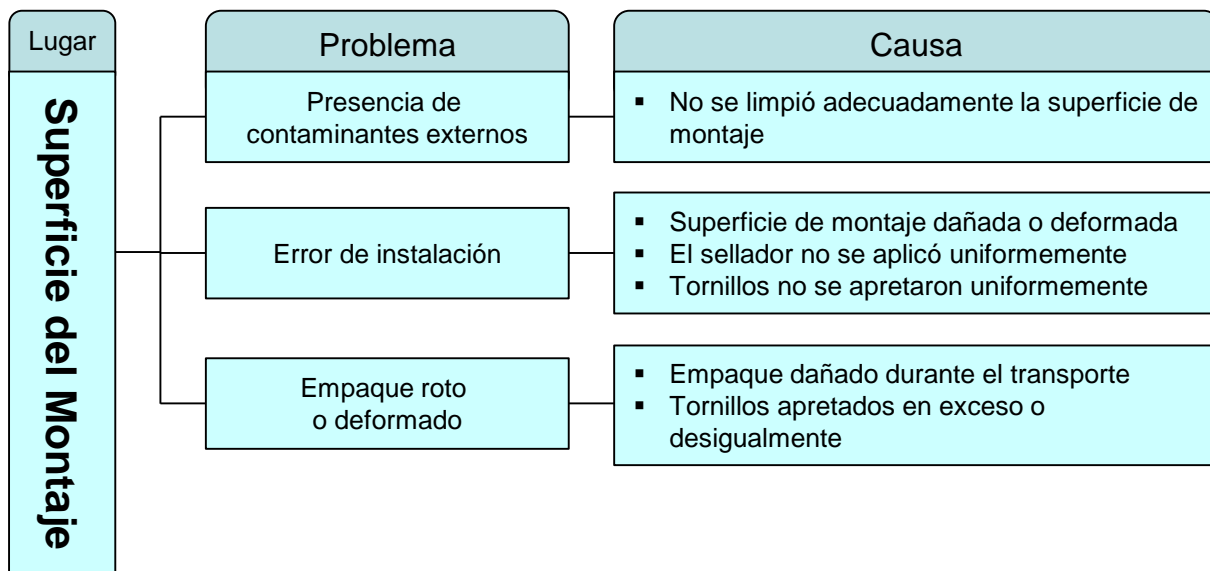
| Lugar | Problema | Causa |
|---|---|---|
| Superficie del Montaje | Presencia de contaminantes externos | ▪ No se limpió adecuadamente la superficie de montaje |
| | Error de instalación | ▪ Superficie de montaje dañada o deformada<br>▪ El sellador no se aplicó uniformemente<br>▪ Tornillos no se apretaron uniformemente |
| | Empaque roto o deformado | ▪ Empaque dañado durante el transporte<br>▪ Tornillos apretados en exceso o desigualmente |